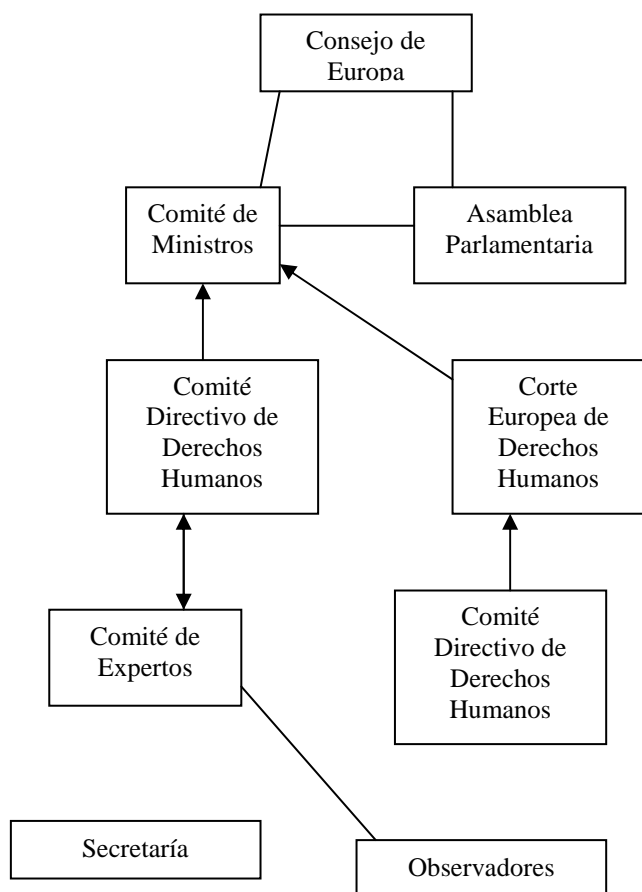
Consejo de Europa

Comité de Ministros

Asamblea Parlamentaria

Comité Directivo de Derechos Humanos

Corte Europea de Derechos Humanos

Comité de Expertos

Comité Directivo de Derechos Humanos

Secretaría

Observadores